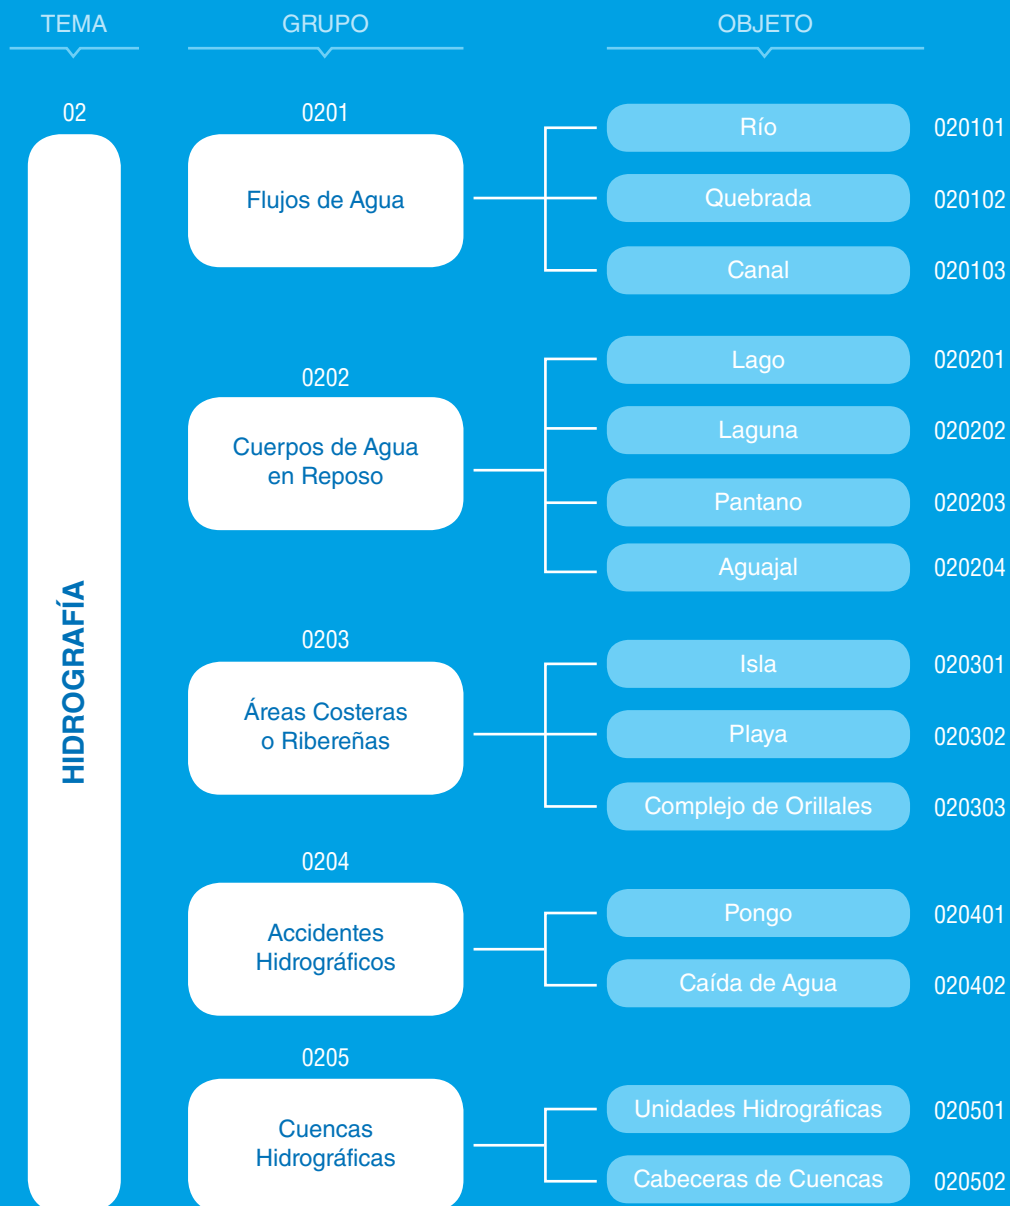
TEMA

GRUPO

OBJETO

02

HIDROGRAFÍA

0201

Flujos de Agua

Río 020101

Quebrada 020102

Canal 020103

0202

Cuerpos de Agua en Reposo

Lago 020201

Laguna 020202

Pantano 020203

Aguajal 020204

0203

Áreas Costeras o Ribereñas

Isla 020301

Playa 020302

Complejo de Orillales 020303

0204

Accidentes Hidrográficos

Pongo 020401

Caída de Agua 020402

0205

Cuencas Hidrográficas

Unidades Hidrográficas 020501

Cabeceras de Cuencas 020502